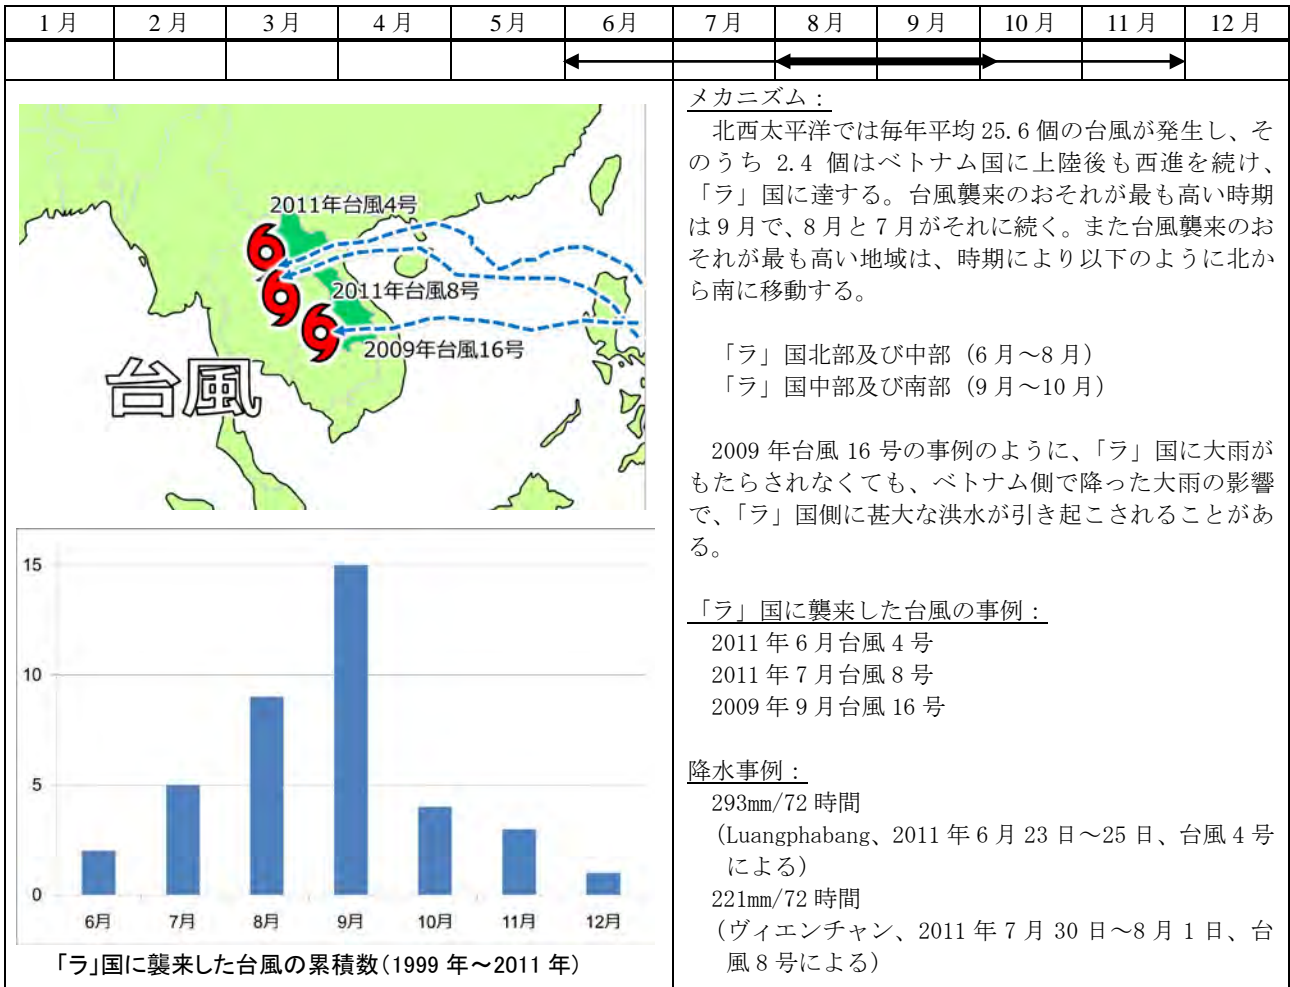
| 1 月 | 2 月 | 3 月 | 4 月 | 5 月 | 6 月 | 7 月 | 8 月 | 9 月 | 10 月 | 11 月 | 12 月 |
|---|---|---|---|---|---|---|---|---|---|---|---|
| | | | | | | | | | | | |

2011年台風4号
2011年台風8号
2009年台風16号
台風

15
10
5
0
6月 7月 8月 9月 10月 11月 12月

「ラ」国に襲来した台風の累積数（1999 年～2011 年）

メカニズム：
北西太平洋では毎年平均 25.6 個の台風が発生し、そのうち 2.4 個はベトナム国に上陸後も西進を続け、「ラ」国に達する。台風襲来のおそれが最も高い時期は 9 月で、8 月と 7 月がそれに続く。また台風襲来のおそれが最も高い地域は、時期により以下のように北から南に移動する。

「ラ」国北部及び中部（6 月～8 月）
「ラ」国中部及び南部（9 月～10 月）

2009 年台風 16 号の事例のように、「ラ」国に大雨がもたらされなくても、ベトナム側で降った大雨の影響で、「ラ」国側に甚大な洪水が引き起こされることがある。

「ラ」国に襲来した台風の事例：
2011 年 6 月台風 4 号
2011 年 7 月台風 8 号
2009 年 9 月台風 16 号

降水事例：
293mm/72 時間
（Luangphabang、2011 年 6 月 23 日～25 日、台風 4 号による）
221mm/72 時間
（ヴィエンチャン、2011 年 7 月 30 日～8 月 1 日、台風 8 号による）